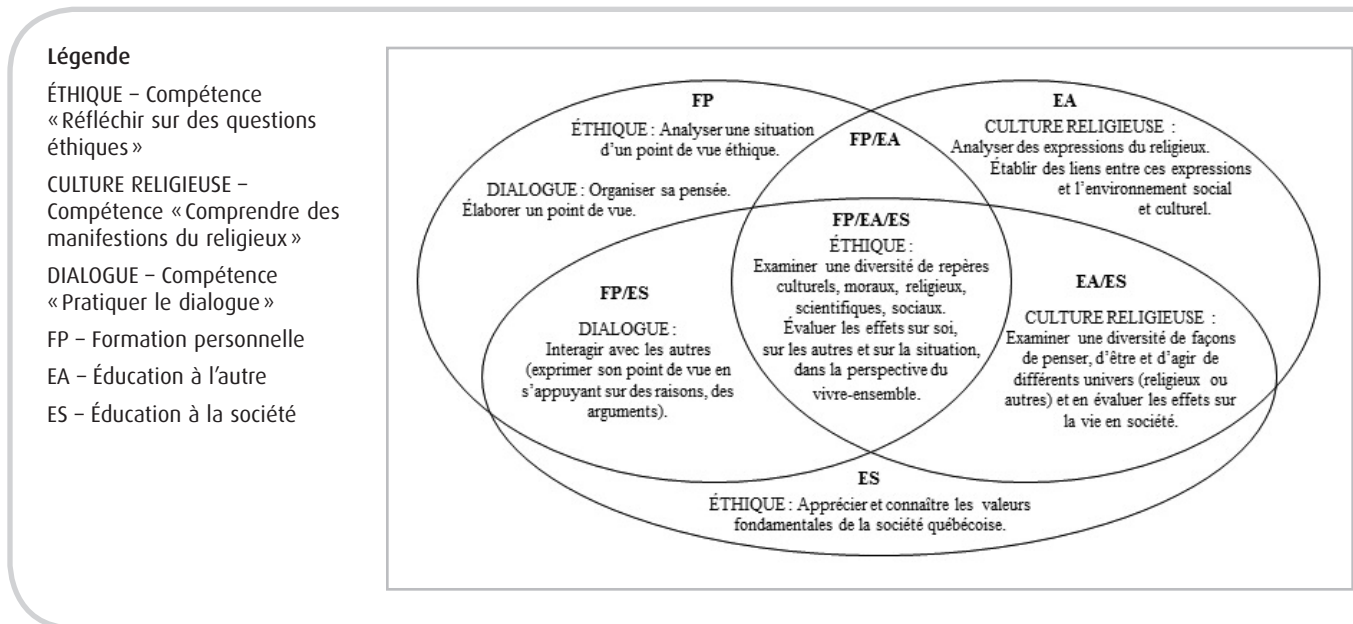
Légende

ÉTHIQUE – Compétence « Réfléchir sur des questions éthiques »

CULTURE RELIGIEUSE – Compétence « Comprendre des manifestions du religieux »

DIALOGUE – Compétence « Pratiquer le dialogue »

FP – Formation personnelle

EA – Éducation à l'autre

ES – Éducation à la société

FP

ÉTHIQUE : Analyser une situation d'un point de vue éthique.

DIALOGUE : Organiser sa pensée. Élaborer un point de vue.

FP/EA

EA

CULTURE RELIGIEUSE : Analyser des expressions du religieux. Établir des liens entre ces expressions et l'environnement social et culturel.

FP/EA/ES

ÉTHIQUE : Examiner une diversité de repères culturels, moraux, religieux, scientifiques, sociaux. Évaluer les effets sur soi, sur les autres et sur la situation, dans la perspective du vivre-ensemble.

FP/ES

DIALOGUE : Interagir avec les autres (exprimer son point de vue en s'appuyant sur des raisons, des arguments).

EA/ES

CULTURE RELIGIEUSE : Examiner une diversité de façons de penser, d'être et d'agir de différents univers (religieux ou autres) et en évaluer les effets sur la vie en société.

ES

ÉTHIQUE : Apprécier et connaître les valeurs fondamentales de la société québécoise.